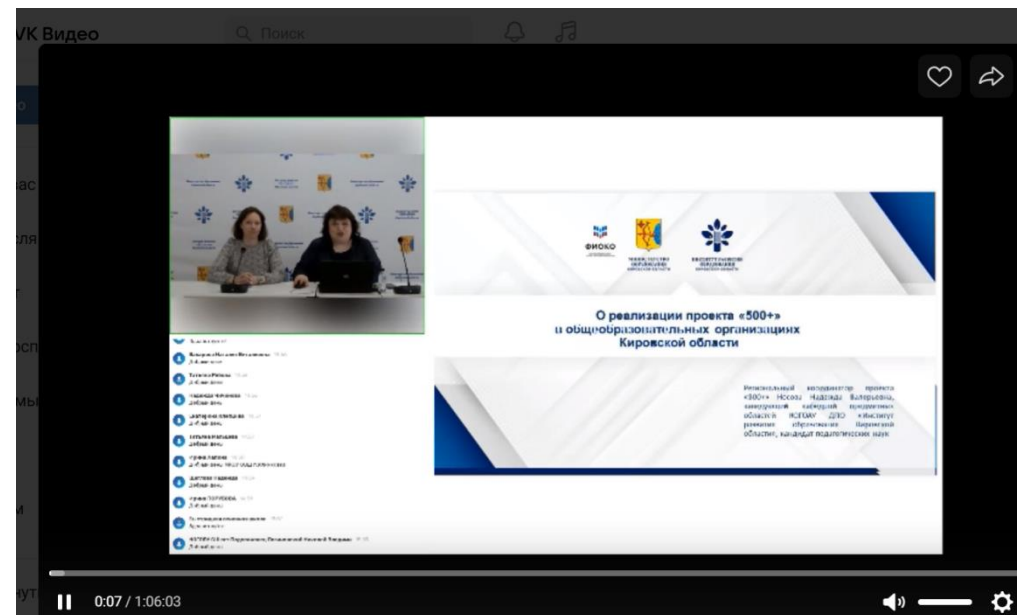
VK Видео

Поиск

ФИОКО

О реализации проекта «500+» в общеобразовательных организациях Кировской области

Региональный координатор проекта «500+» Носова Надежда Валерьевна, заведующий кафедрой предметных областей КОГОАУ ДПО «Институт развития образования Кировской области», кандидат педагогических наук

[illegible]

0:07 / 1:06:03